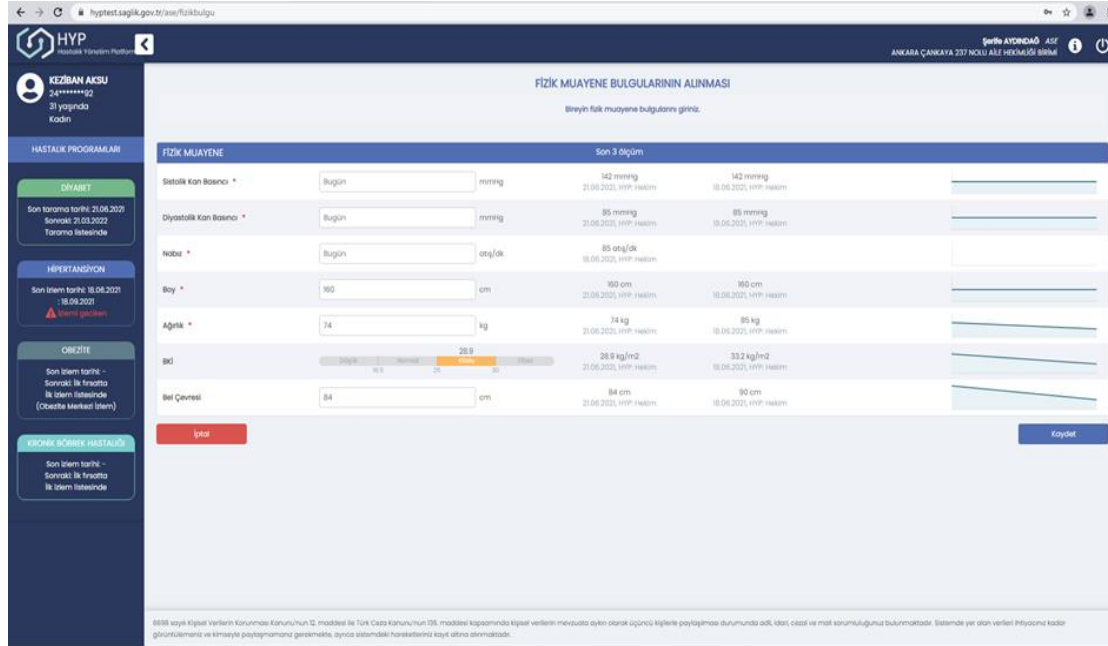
hyptest.saglik.gov.tr/ase/fizikbulgu

HYP
Hastalık Yönetim Platformu

Şerife AYDINDAĞ ASE
ANKARA ÇANKAYA 237 NOLU AİLE HEKİMLİĞİ BİRİMİ

KEZİBAN AKSU
24********92
31 yaşında
Kadın

HASTALIK PROGRAMLARI

DİYABET
Son tarama tarihi: 21.06.2021
Sonraki: 21.03.2022
Tarama listesinde

HİPERTANSİYON
Son izlem tarihi: 18.06.2021
: 18.09.2021
İzlemi geciken

OBEZİTE
Son izlem tarihi: -
Sonraki: İlk fırsatta
İlk izlem listesinde
(Obezite Merkezi İzlem)

KRONİK BÖBREK HASTALIĞI
Son izlem tarihi: -
Sonraki: İlk fırsatta
İlk izlem listesinde

FİZİK MUAYENE BULGULARININ ALINMASI
Bireyin fizik muayene bulgularını giriniz.

| FİZİK MUAYENE | | | Son 3 ölçüm | |
|---|---|---|---|---|
| Sistolik Kan Basıncı * | Bugün | mmHg | 142 mmHg 21.06.2021, HYP: Hekim | 142 mmHg 18.06.2021, HYP: Hekim |
| Diyastolik Kan Basıncı * | Bugün | mmHg | 85 mmHg 21.06.2021, HYP: Hekim | 85 mmHg 18.06.2021, HYP: Hekim |
| Nabız * | Bugün | atış/dk | 85 atış/dk 18.06.2021, HYP: Hekim | |
| Boy * | 160 | cm | 160 cm 21.06.2021, HYP: Hekim | 160 cm 18.06.2021, HYP: Hekim |
| Ağırlık * | 74 | kg | 74 kg 21.06.2021, HYP: Hekim | 85 kg 18.06.2021, HYP: Hekim |
| BKİ | 28.9 Düşük Normal Kilolu Obez 18.5 25 30 | | 28.9 kg/m2 21.06.2021, HYP: Hekim | 33.2 kg/m2 18.06.2021, HYP: Hekim |
| Bel Çevresi | 84 | cm | 84 cm 21.06.2021, HYP: Hekim | 90 cm 18.06.2021, HYP: Hekim |

İptal
Kaydet

6698 sayılı Kişisel Verilerin Korunması Kanunu'nun 12. maddesi ile Türk Ceza Kanunu'nun 136. maddesi kapsamında kişisel verilerin mevzuata aykırı olarak üçüncü kişilerle paylaşılması durumunda adli, idari, cezai ve mali sorumluluğunuz bulunmaktadır. Sistemde yer alan verileri ihtiyacınız kadar görüntülemeniz ve kimseyle paylaşmamanız gerekmekte, ayrıca sistemdeki hareketleriniz kayıt altına alınmaktadır.